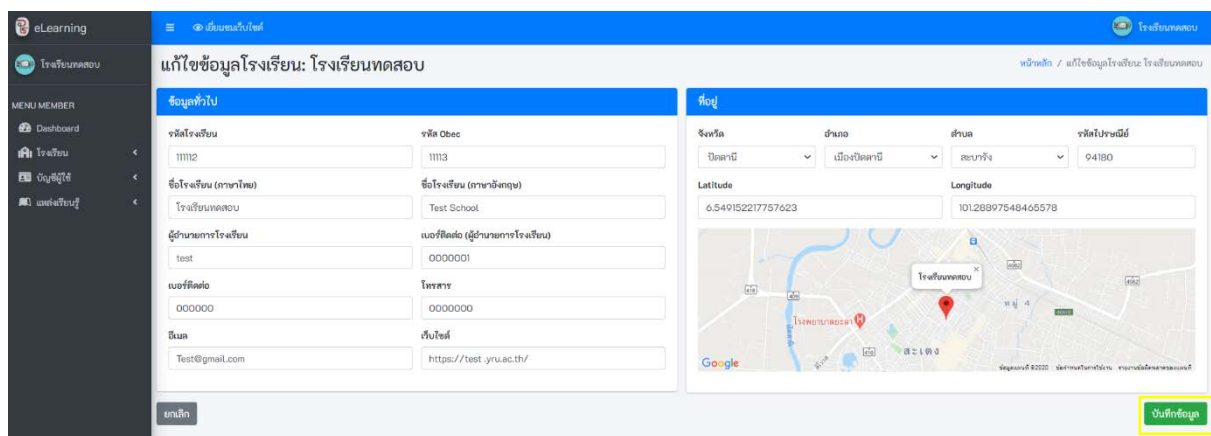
eLearning

≡ เยี่ยมชมเว็บไซต์

โรงเรียนทดสอบ

โรงเรียนทดสอบ

MENU MEMBER

Dashboard

โรงเรียน

บัญชีผู้ใช้

แหล่งเรียนรู้

แก้ไขข้อมูลโรงเรียน: โรงเรียนทดสอบ

หน้าหลัก / แก้ไขข้อมูลโรงเรียน: โรงเรียนทดสอบ

ข้อมูลทั่วไป

รหัสโรงเรียน
11112

รหัส Obec
11113

ชื่อโรงเรียน (ภาษาไทย)
โรงเรียนทดสอบ

ชื่อโรงเรียน (ภาษาอังกฤษ)
Test School

ผู้อำนวยการโรงเรียน
test

เบอร์ติดต่อ (ผู้อำนวยการโรงเรียน)
0000001

เบอร์ติดต่อ
000000

โทรสาร
0000000

อีเมล
Test@gmail.com

เว็บไซต์
https://test .yru.ac.th/

ที่อยู่

จังหวัด
ปัตตานี

อำเภอ
เมืองปัตตานี

ตำบล
สะบารัง

รหัสไปรษณีย์
94180

Latitude
6.549152217757623

Longitude
101.28897548465578

โรงเรียนทดสอบ

โรงพยาบาลยะลา

สะเตง

Google

ข้อมูลแผนที่ ©2020 ข้อกำหนดในการใช้งาน รายงานข้อผิดพลาดของแผนที่

ยกเลิก

บันทึกข้อมูล